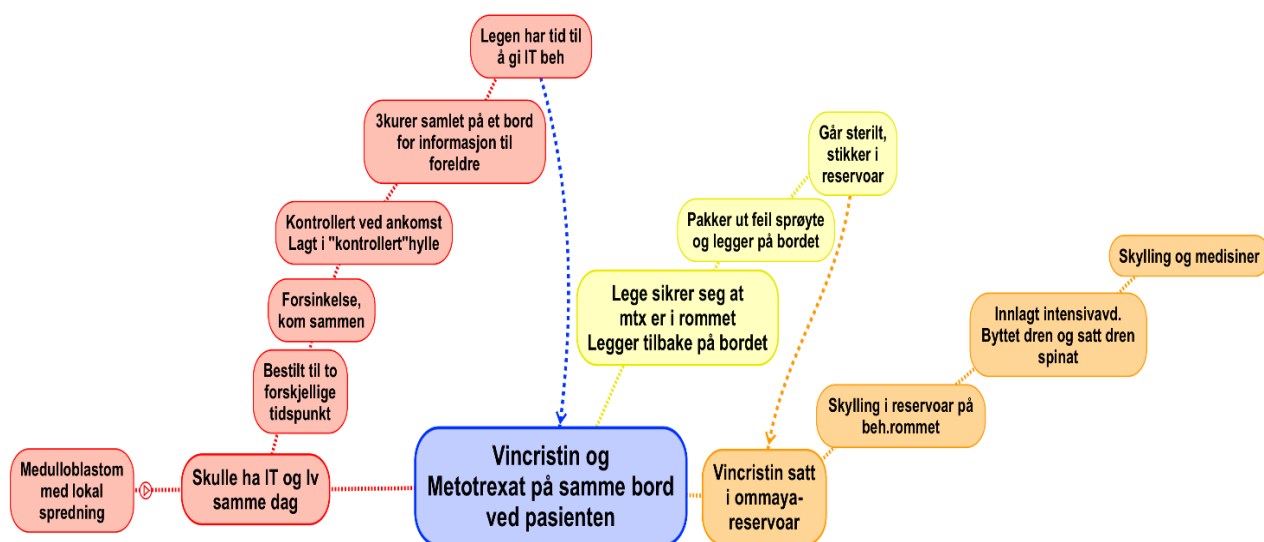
Legen har tid til å gi IT beh

3kurer samlet på et bord for informasjon til foreldre

Kontrollert ved ankomst Lagt i "kontrollert"hylle

Forsinkelse, kom sammen

Bestilt til to forskjellige tidspunkt

Medulloblastom med lokal spredning

Skulle ha IT og Iv samme dag

Vincristin og Metotrexat på samme bord ved pasienten

Går sterilt, stikker i reservoar

Pakker ut feil sprøyte og legger på bordet

Lege sikrer seg at mtx er i rommet Legger tilbake på bordet

Skylling og medisiner

Innlagt intensivavd. Byttet dren og satt dren spinat

Skylling i reservoar på beh.rommet

Vincristin satt i ommaya-reservoar